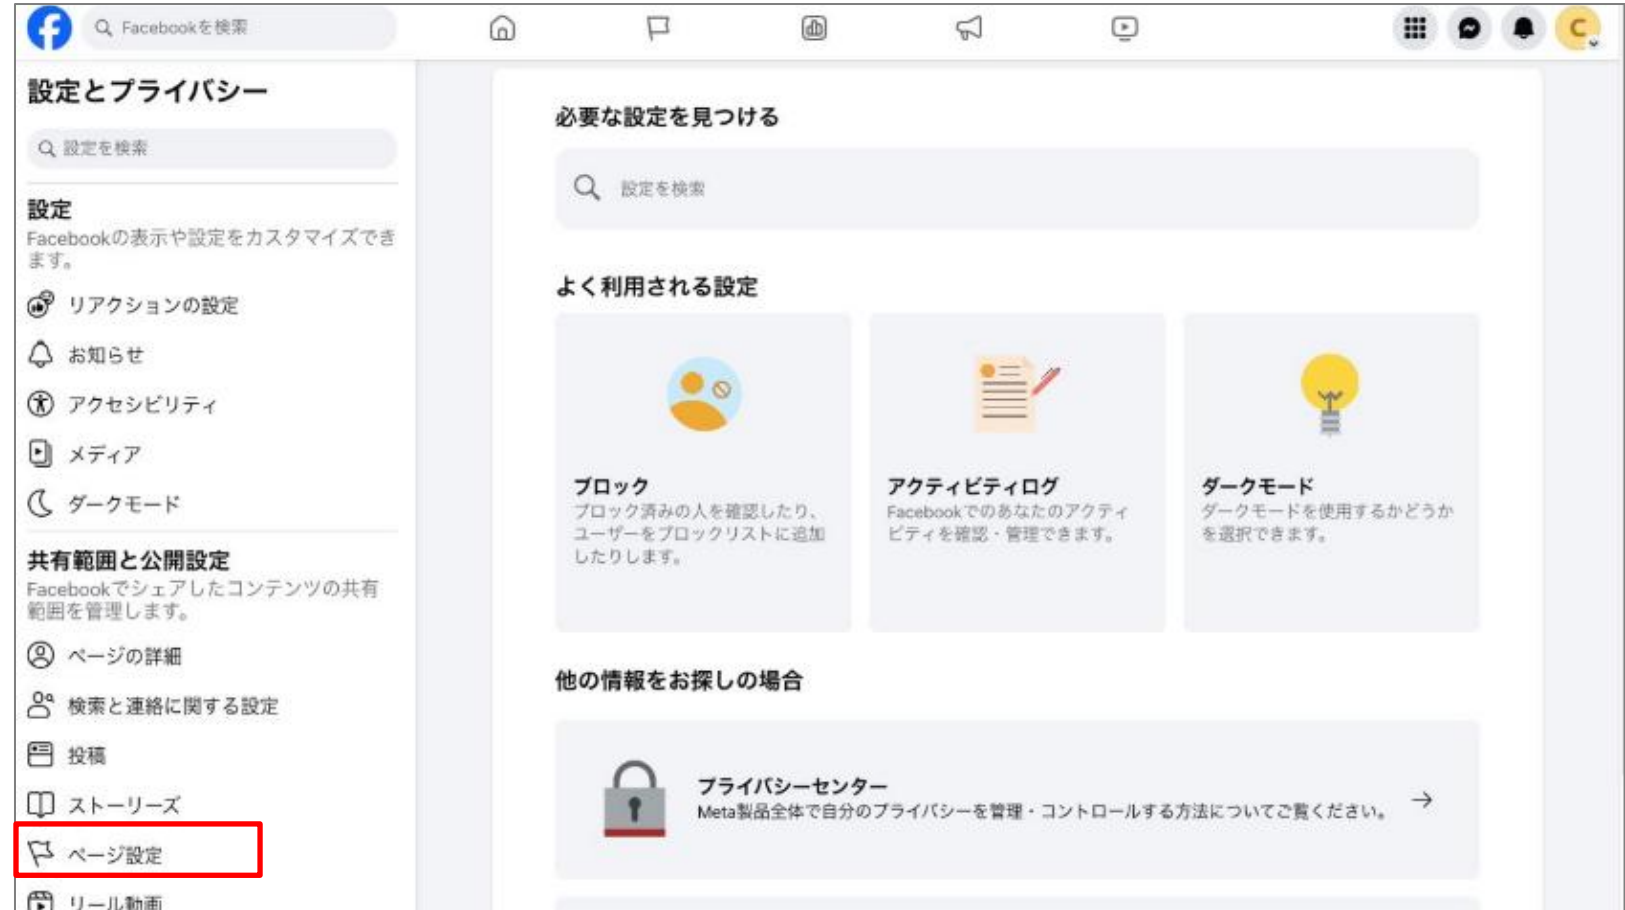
Facebookを検索

C

設定とプライバシー

設定を検索

設定
Facebookの表示や設定をカスタマイズできます。

リアクションの設定

お知らせ

アクセシビリティ

メディア

ダークモード

共有範囲と公開設定
Facebookでシェアしたコンテンツの共有範囲を管理します。

ページの詳細

検索と連絡に関する設定

投稿

ストーリーズ

ページ設定

リール動画

必要な設定を見つける

設定を検索

よく利用される設定

ブロック
ブロック済みの人を確認したり、ユーザーをブロックリストに追加したりします。

アクティビティログ
Facebookでのあなたのアクティビティを確認・管理できます。

ダークモード
ダークモードを使用するかどうかを選択できます。

他の情報をお探しの場合

プライバシーセンター
Meta製品全体で自分のプライバシーを管理・コントロールする方法についてご覧ください。